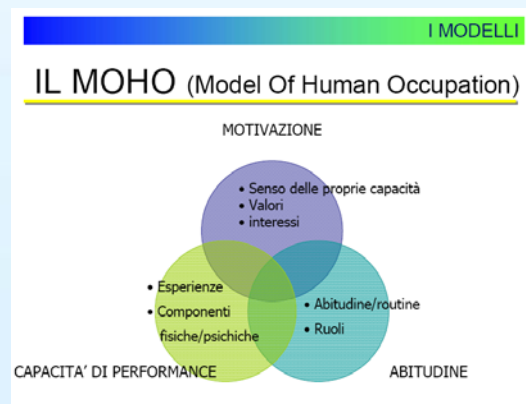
I MODELLI

IL MOHO (Model Of Human Occupation)

MOTIVAZIONE

• Senso delle proprie capacità
• Valori
• interessi

• Esperienze
• Componenti fisiche/psichiche

• Abitudine/routine
• Ruoli

CAPACITA' DI PERFORMANCE

ABITUDINE